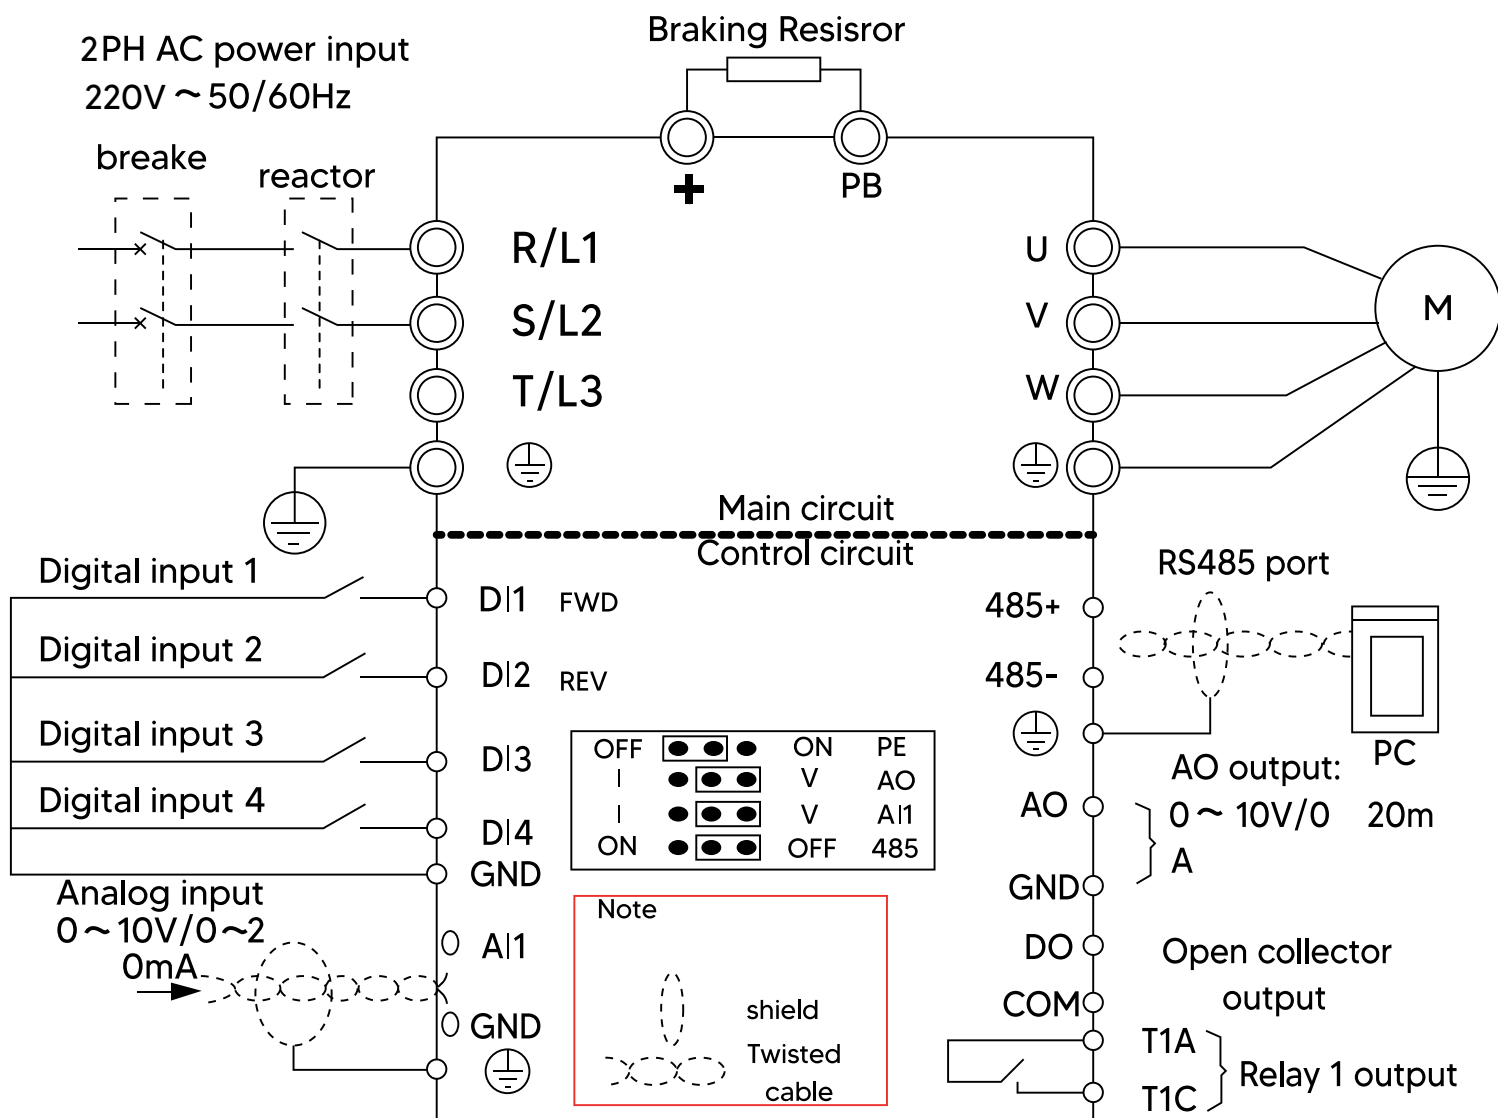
2PH AC power input
220V ~ 50/60Hz

Braking Resisror

breake

reactor

+

PB

R/L1

S/L2

T/L3

U

V

W

M

Main circuit

Control circuit

Digital input 1

DI1 FWD

Digital input 2

DI2 REV

Digital input 3

DI3

Digital input 4

DI4

GND

Analog input
0~10V/0~20mA

AI1

GND

RS485 port

485+

485-

PC

| OFF | | ON | PE |
|---|---|---|---|
| I | | V | AO |
| I | | V | AI1 |
| ON | | OFF | 485 |

AO output:
0~ 10V/0 20mA

AO

GND

DO

COM

Open collector output

T1A

T1C

Relay 1 output

Note

shield

Twisted cable